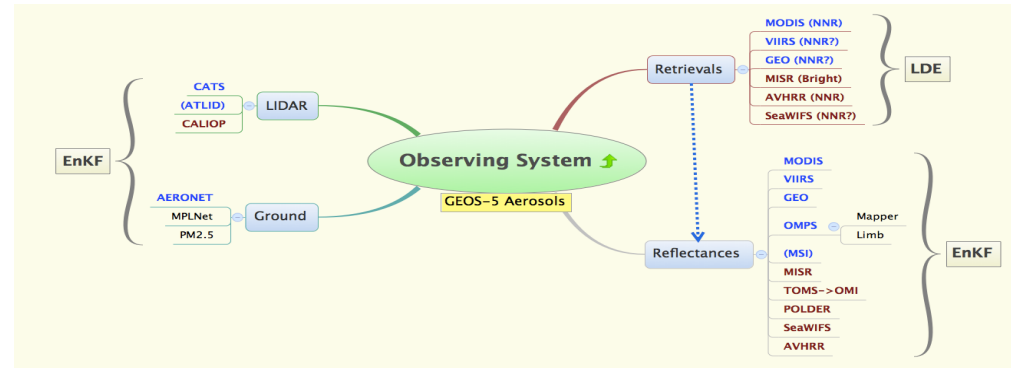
Observing System

GEOS-5 Aerosols

EnKF

LIDAR

CATS
(ATLID)
CALIOP

Ground

AERONET
MPLNet
PM2.5

Retrievals

MODIS (NNR)
VIIRS (NNR?)
GEO (NNR?)
MISR (Bright)
AVHRR (NNR)
SeaWIFS (NNR?)

LDE

Reflectances

MODIS
VIIRS
GEO
OMPS
Mapper
Limb
(MSI)
MISR
TOMS->OMI
POLDER
SeaWIFS
AVHRR

EnKF